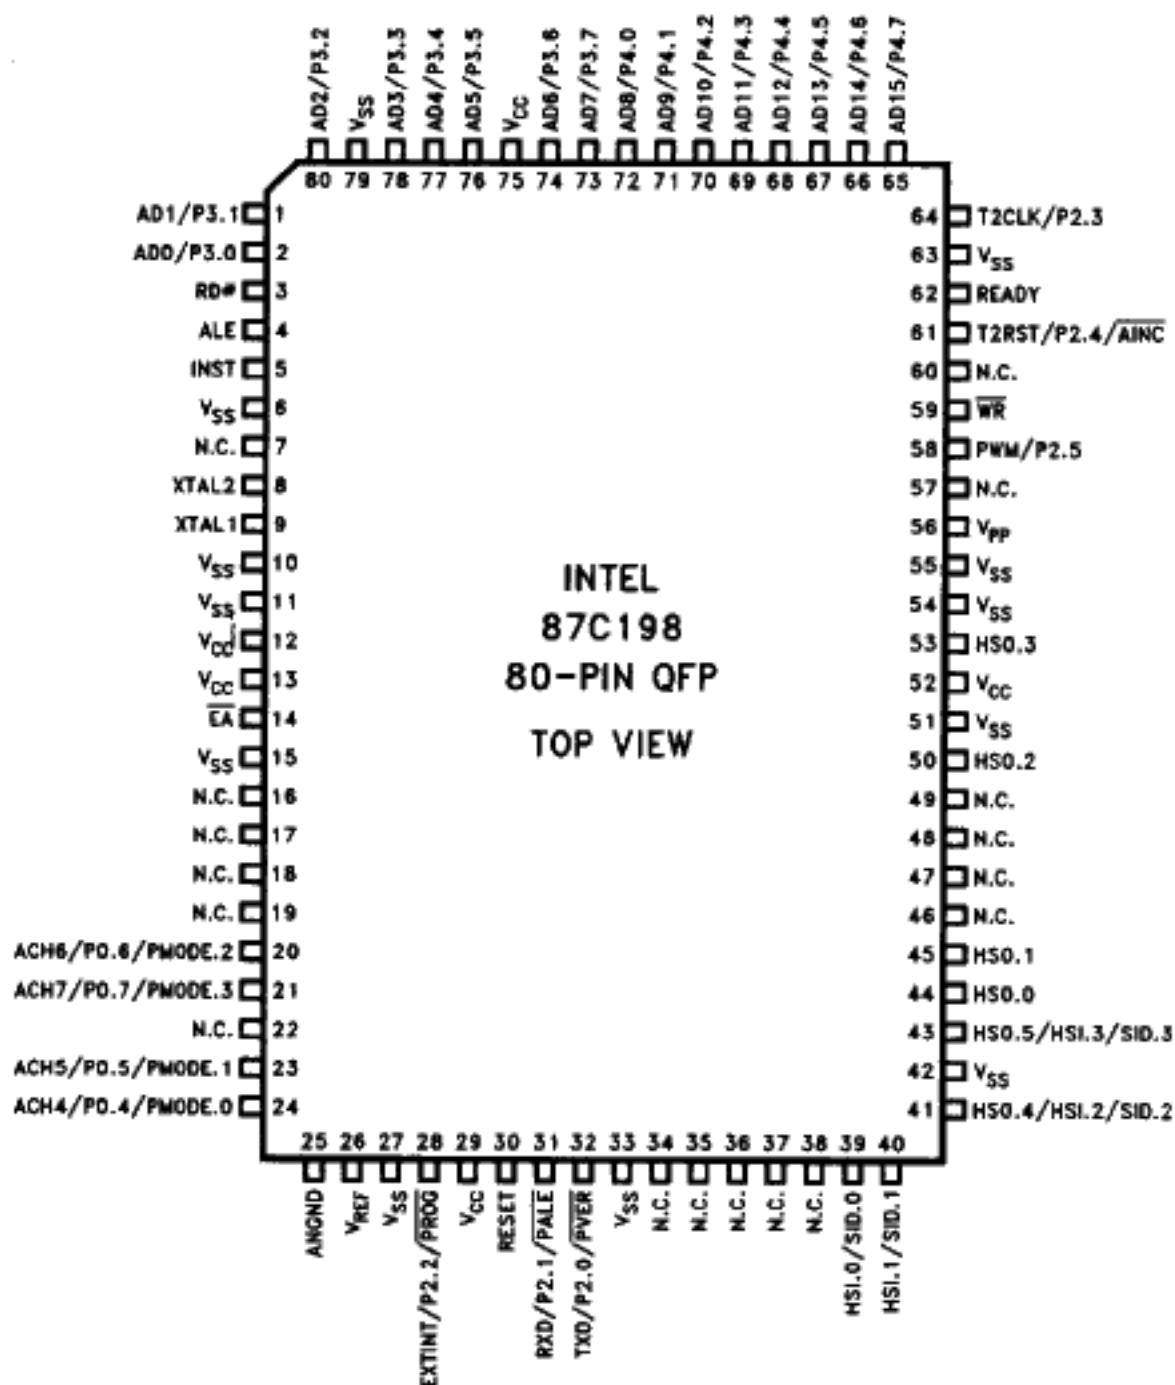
AD2/P3.2
$V_{SS}$
AD3/P3.3
AD4/P3.4
AD5/P3.5
$V_{CC}$
AD6/P3.6
AD7/P3.7
AD8/P4.0
AD9/P4.1
AD10/P4.2
AD11/P4.3
AD12/P4.4
AD13/P4.5
AD14/P4.6
AD15/P4.7

80 79 78 77 76 75 74 73 72 71 70 69 68 67 66 65

AD1/P3.1 1
AD0/P3.0 2
RD# 3
ALE 4
INST 5
$V_{SS}$ 6
N.C. 7
XTAL2 8
XTAL1 9
$V_{SS}$ 10
$V_{SS}$ 11
$V_{CC}$ 12
$V_{CC}$ 13
$\overline{EA}$ 14
$V_{SS}$ 15
N.C. 16
N.C. 17
N.C. 18
N.C. 19
ACH6/P0.6/PMODE.2 20
ACH7/P0.7/PMODE.3 21
N.C. 22
ACH5/P0.5/PMODE.1 23
ACH4/P0.4/PMODE.0 24

INTEL
87C198
80-PIN QFP

TOP VIEW

64 T2CLK/P2.3
63 $V_{SS}$
62 READY
61 T2RST/P2.4/$\overline{AINC}$
60 N.C.
59 $\overline{WR}$
58 PWM/P2.5
57 N.C.
56 $V_{PP}$
55 $V_{SS}$
54 $V_{SS}$
53 HSO.3
52 $V_{CC}$
51 $V_{SS}$
50 HSO.2
49 N.C.
48 N.C.
47 N.C.
46 N.C.
45 HSO.1
44 HSO.0
43 HSO.5/HSI.3/SID.3
42 $V_{SS}$
41 HSO.4/HSI.2/SID.2

25 26 27 28 29 30 31 32 33 34 35 36 37 38 39 40

ANGND
$V_{REF}$
$V_{SS}$
EXTINT/P2.2/$\overline{PROG}$
$V_{CC}$
RESET
RXD/P2.1/$\overline{PALE}$
TXD/P2.0/$\overline{PVER}$
$V_{SS}$
N.C.
N.C.
N.C.
N.C.
N.C.
HSI.0/SID.0
HSI.1/SID.1